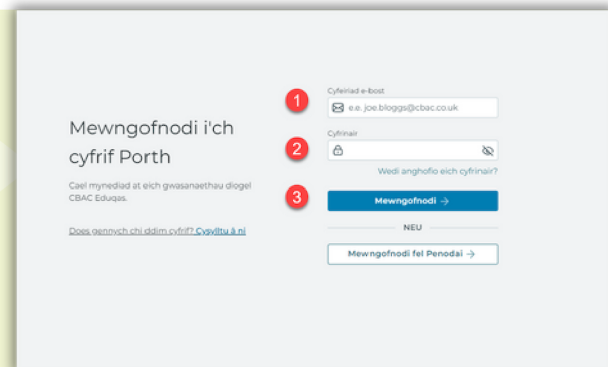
Mewngofnodi i'ch cyfrif Porth

Cael mynediad at eich gwasanaethau diogel CBAC Eduqas.

Does gennych chi ddim cyfrif? Cysylltu â ni

1

Cyfeiriad e-bost

e.e. joe.bloggs@cbac.co.uk

2

Cyfrinair

Wedi anghofio eich cyfrinair?

3

Mewngofnodi →

NEU

Mewngofnodi fel Penodai →